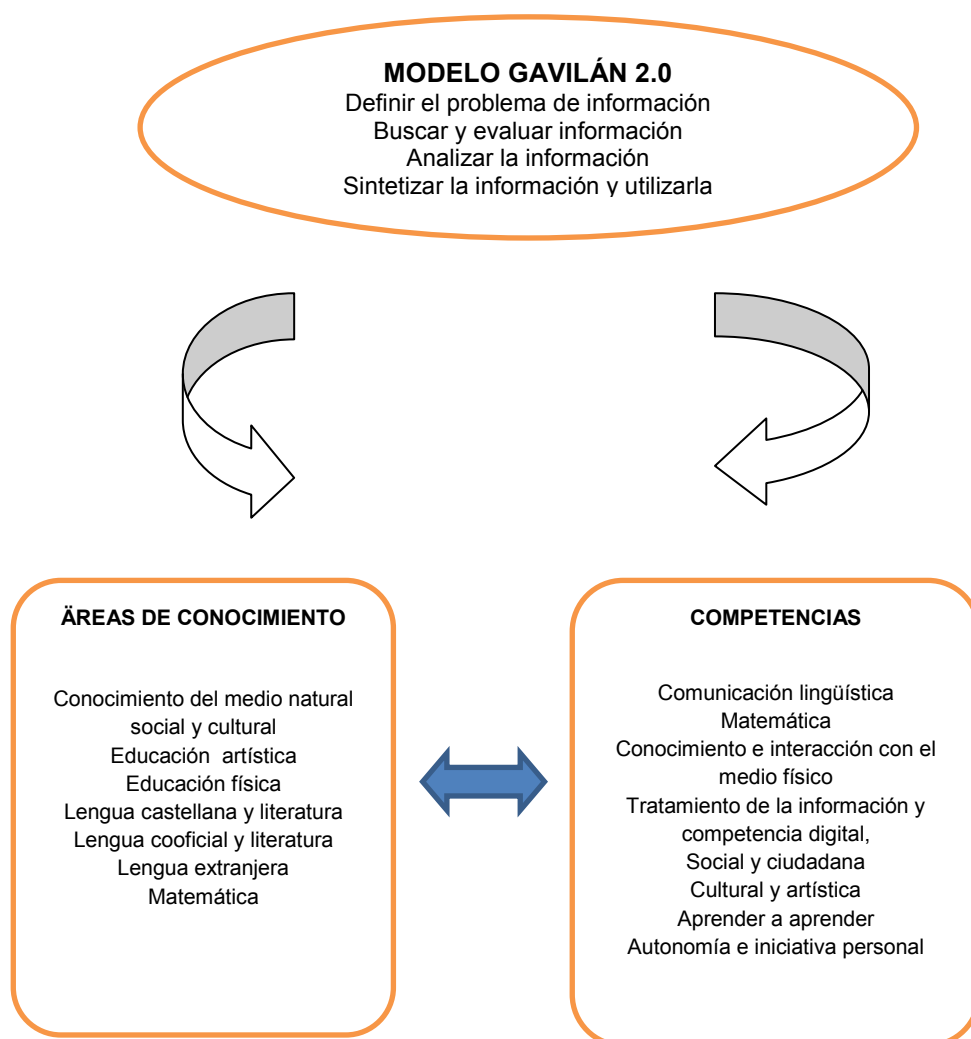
MODELO GAVILÁN 2.0
Definir el problema de información
Buscar y evaluar información
Analizar la información
Sintetizar la información y utilizarla

ÄREAS DE CONOCIMIENTO

Conocimiento del medio natural social y cultural
Educación artística
Educación física
Lengua castellana y literatura
Lengua cooficial y literatura
Lengua extranjera
Matemática

COMPETENCIAS

Comunicación lingüística
Matemática
Conocimiento e interacción con el medio físico
Tratamiento de la información y competencia digital,
Social y ciudadana
Cultural y artística
Aprender a aprender
Autonomía e iniciativa personal